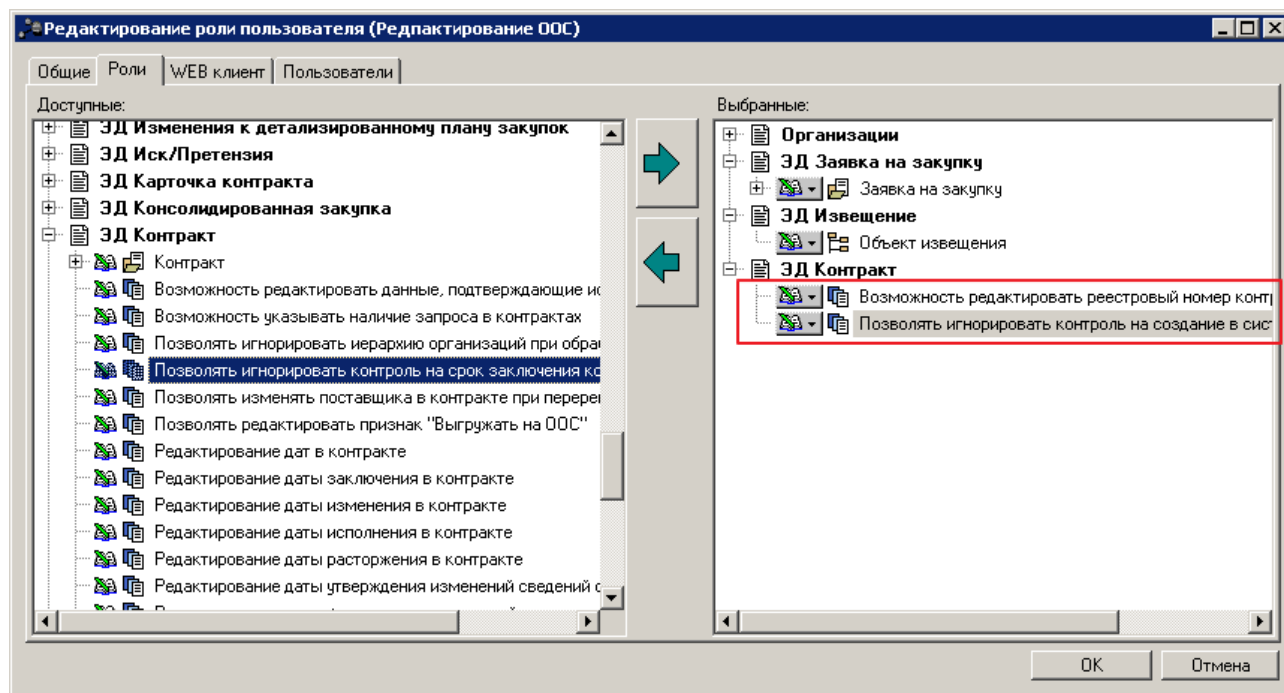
Редактирование роли пользователя (Редпактирование ООС)

Общие | Роли | WEB клиент | Пользователи

Доступные:

ЭД Изменения к детализированному плану закупок
ЭД Иск/Претензия
ЭД Карточка контракта
ЭД Консолидированная закупка
ЭД Контракт
Контракт
Возможность редактировать данные, подтверждающие ис
Возможность указывать наличие запроса в контрактах
Позволять игнорировать иерархию организаций при обра
Позволять игнорировать контроль на срок заключения ко
Позволять изменять поставщика в контракте при перере
Позволять редактировать признак "Выгружать на ООС"
Редактирование дат в контракте
Редактирование даты заключения в контракте
Редактирование даты изменения в контракте
Редактирование даты исполнения в контракте
Редактирование даты расторжения в контракте
Редактирование даты утверждения изменений сведений о

Выбранные:

Организации
ЭД Заявка на закупку
Заявка на закупку
ЭД Извещение
Объект извещения
ЭД Контракт
Возможность редактировать реестровый номер контр
Позволять игнорировать контроль на создание в сист

OK
Отмена